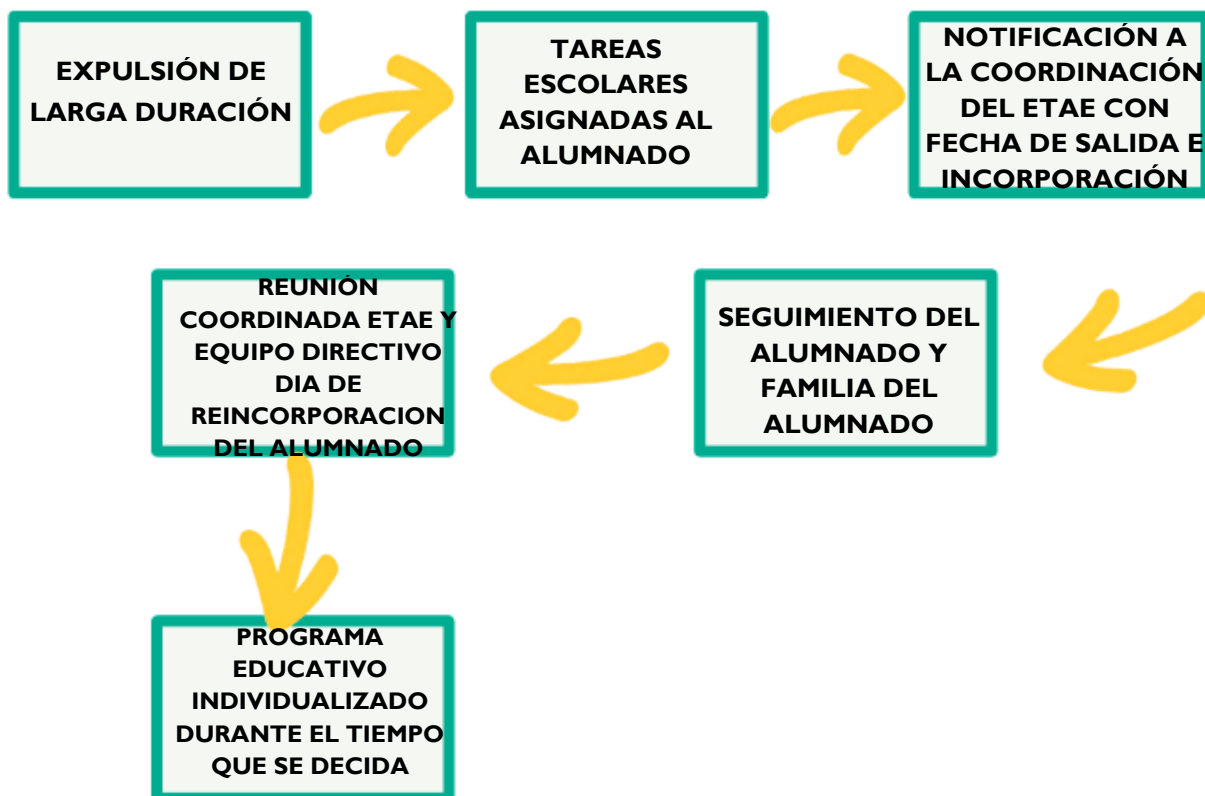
EXPULSIÓN DE LARGA DURACIÓN

TAREAS ESCOLARES ASIGNADAS AL ALUMNADO

NOTIFICACIÓN A LA COORDINACIÓN DEL ETAE CON FECHA DE SALIDA E INCORPORACIÓN

SEGUIMIENTO DEL ALUMNADO Y FAMILIA DEL ALUMNADO

REUNIÓN COORDINADA ETAE Y EQUIPO DIRECTIVO DIA DE REINCORPORACION DEL ALUMNADO

PROGRAMA EDUCATIVO INDIVIDUALIZADO DURANTE EL TIEMPO QUE SE DECIDA